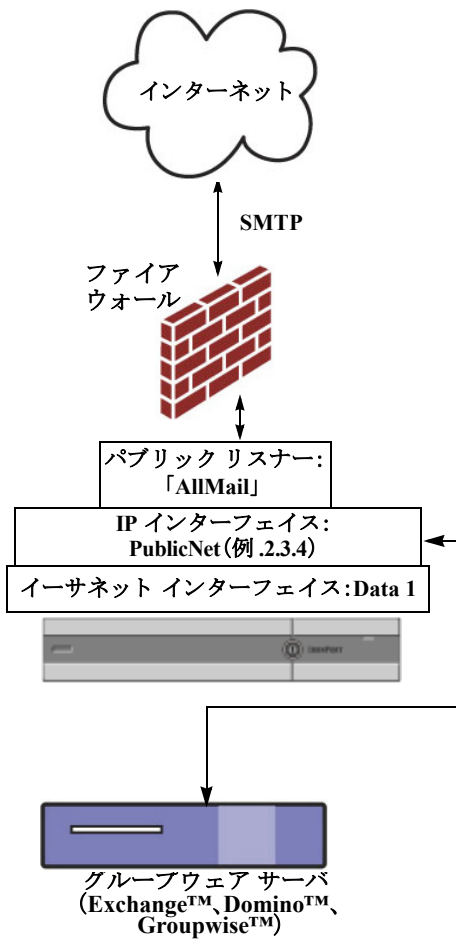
インターネット

SMTP

ファイア
ウォール

パブリック リスナー:
「AllMail」

IP インターフェイス:
PublicNet(例 .2.3.4)

イーサネット インターフェイス:Data 1

グループウェア サーバ
(Exchange™、Domino™、
Groupwise™)